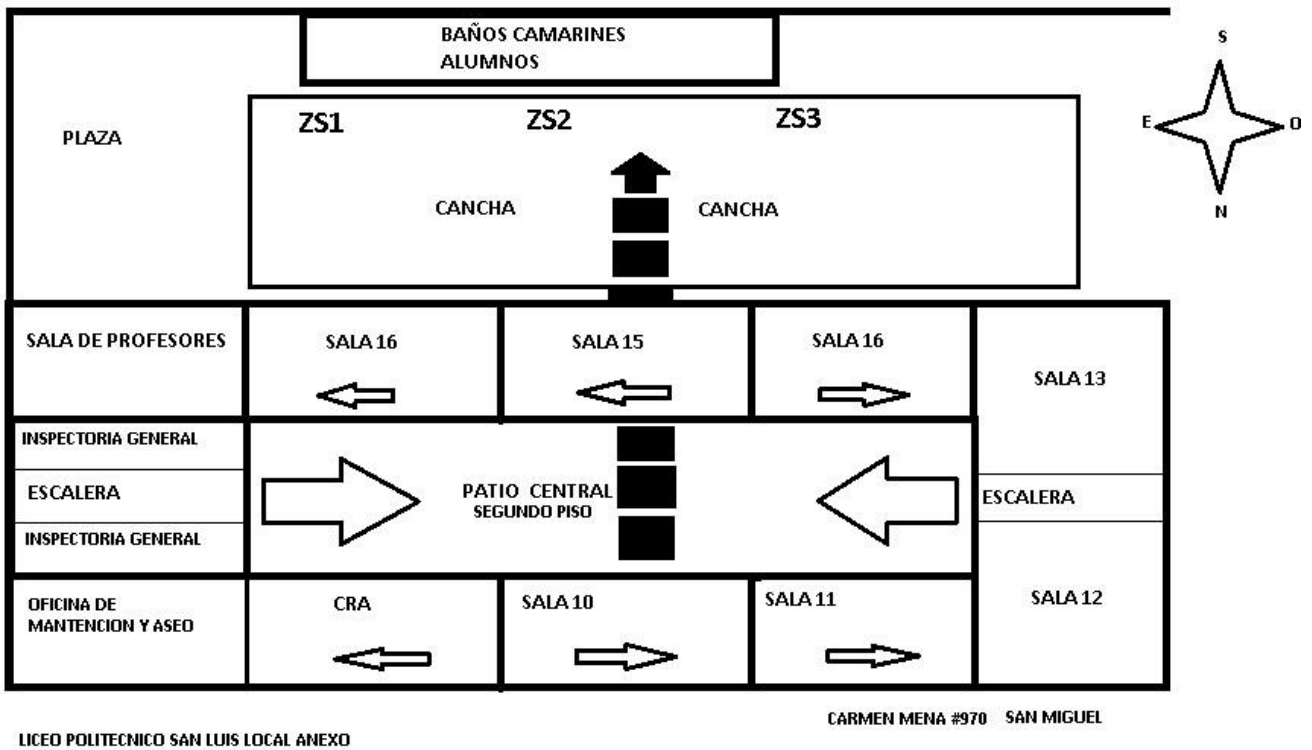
BAÑOS CAMARINES
ALUMNOS

PLAZA

ZS1
ZS2
ZS3

CANCHA
CANCHA

S
E
O
N

SALA DE PROFESORES
SALA 16
SALA 15
SALA 16
SALA 13

INSPECTORIA GENERAL
ESCALERA
INSPECTORIA GENERAL

PATIO CENTRAL
SEGUNDO PISO

ESCALERA

OFICINA DE
MANTENCION Y ASEO
CRA
SALA 10
SALA 11
SALA 12

CARMEN MENA #970 SAN MIGUEL

LICEO POLITECNICO SAN LUIS LOCAL ANEXO